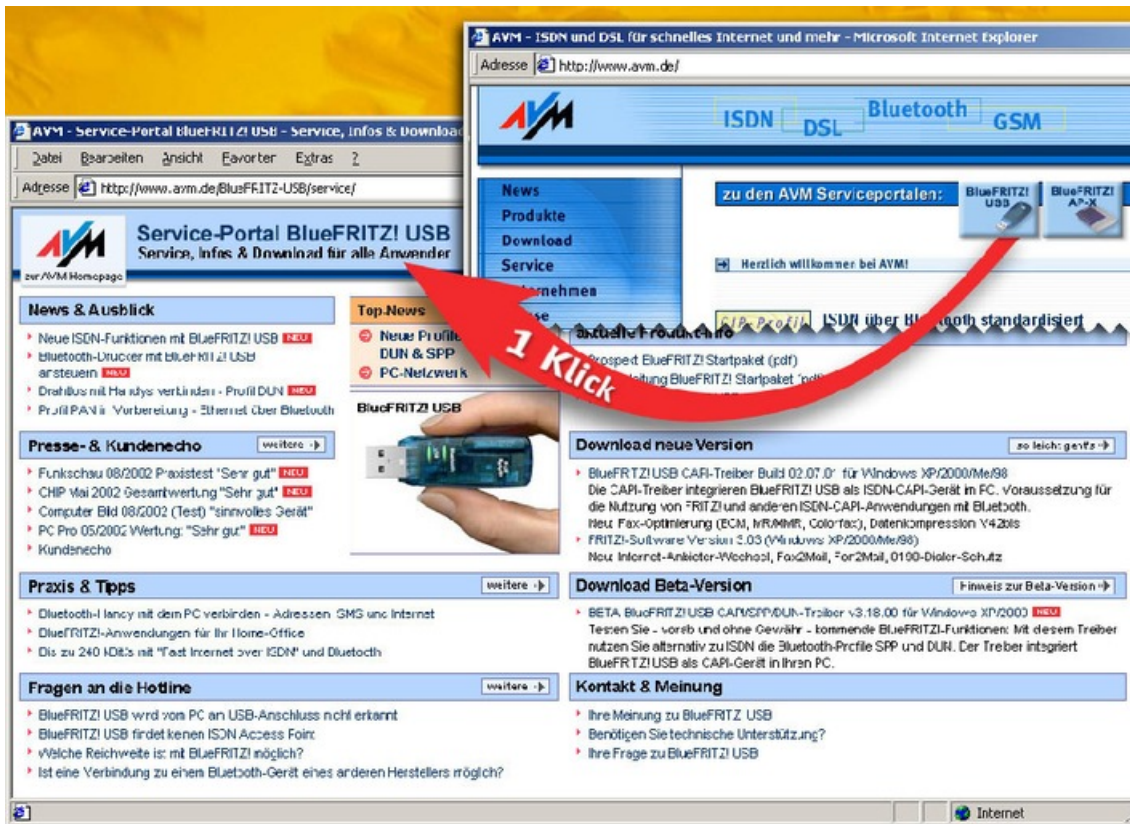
AVM - ISDN und DSL für schnelles Internet und mehr - Microsoft Internet Explorer

Adresse http://www.avm.de/

AVM

ISDN DSL Bluetooth GSM

News
Produkte
Download
Service
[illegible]nternehmen
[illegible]sse

zu den AVM Serviceportalen:

BlueFRITZ! USB

BlueFRITZ! AP-X

Herzlich willkommen bei AVM!

ISDN über Bluetooth standardisiert

Aktuelle Produktinfo

Prospekt BlueFRITZ! Startpaket (pdf)
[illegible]leitung BlueFRITZ! Startpaket (pdf)

1 Klick

AVM - Service-Portal BlueFRITZ! USB - Service, Infos & Download

Datei Bearbeiten Ansicht Favoriten Extras ?

Adresse http://www.avm.de/BlueFRITZ-USB/service/

AVM
zur AVM Homepage

Service-Portal BlueFRITZ! USB
Service, Infos & Download für alle Anwender

News & Ausblick
Neue ISDN-Funktionen mit BlueFRITZ! USB NEU
Bluetooth-Drucker mit BlueFRITZ! USB ansteuern NEU
Drahtlos mit Handys verbinden - Profil DUN NEU
Profil PAN in Vorbereitung - Ethernet über Bluetooth

Top-News
Neue Profile DUN & SPP
PC-Netzwerk

BlueFRITZ! USB

Presse- & Kundenecho weitere
Funkschau 08/2002 Praxistest "Sehr gut" NEU
CHIP Mai 2002 Gesamtwertung "Sehr gut" NEU
Computer Bild 08/2002 (Test) "sinnvolles Gerät"
PC Pro 05/2002 Wertung: "Sehr gut" NEU
Kundenecho

Download neue Version so leicht geht's
BlueFRITZ! USB CAPI-Treiber Build 02.07.07 für Windows XP/2000/Me/98
Die CAPI-Treiber integrieren BlueFRITZ! USB als ISDN-CAPI-Gerät im PC. Voraussetzung für die Nutzung von FRITZ! und anderen ISDN-CAPI-Anwendungen mit Bluetooth.
Neu: Fax-Optimierung (ECM, MR/MMR, Colorfax), Datenkompression V42bis
FRITZ!-Software Version 3.03 (Windows XP/2000/Me/98)
Neu: Internet-Anbieter-Wechsel, Fax2Mail, For2Mail, 0190-Dialer-Schutz

Praxis & Tipps weitere
Bluetooth-Handy mit dem PC verbinden - Adressen, SMS und Internet
BlueFRITZ!-Anwendungen für Ihr Home-Office
Bis zu 240 KBit/s mit "Fast Internet over ISDN" und Bluetooth

Download Beta-Version Hinweis zur Beta-Version
BETA BlueFRITZ! USB CAPI/SPP/DUN-Treiber v3.18.00 für Windows XP/2000 NEU
Testen Sie - vorab und ohne Gewähr - kommende BlueFRITZ!-Funktionen: Mit diesem Treiber nutzen Sie alternativ zu ISDN die Bluetooth-Profile SPP und DUN. Der Treiber integriert BlueFRITZ! USB als CAPI-Gerät in Ihren PC.

Fragen an die Hotline weitere
BlueFRITZ! USB wird vom PC am USB-Anschluss nicht erkannt
BlueFRITZ! USB findet keinen ISDN Access Point
Welche Reichweite ist mit BlueFRITZ! möglich?
Ist eine Verbindung zu einem Bluetooth-Gerät eines anderen Herstellers möglich?

Kontakt & Meinung
Ihre Meinung zu BlueFRITZ! USB
Benötigen Sie technische Unterstützung?
Ihre Frage zu BlueFRITZ! USB

Internet